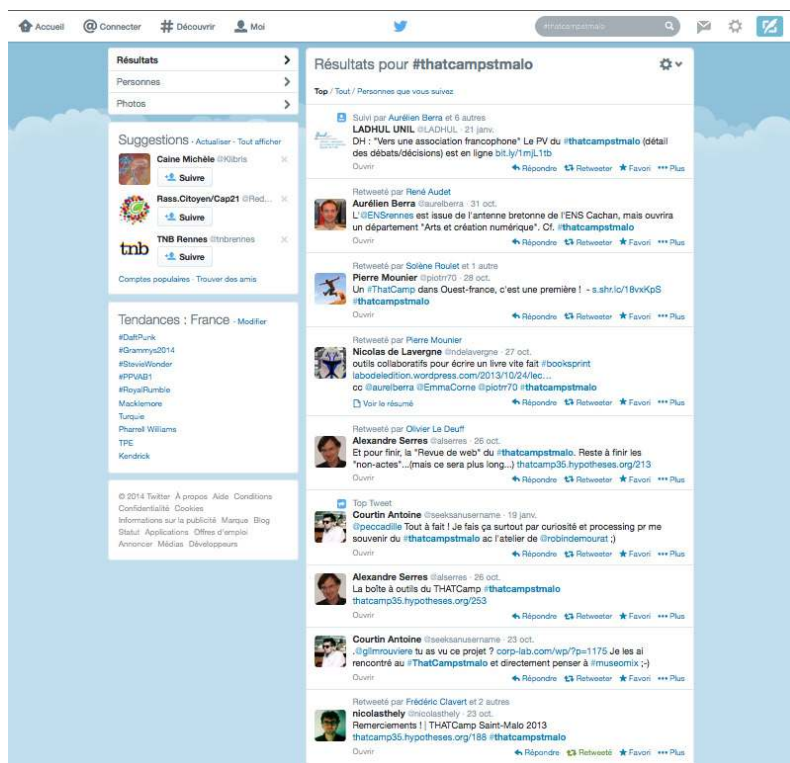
Accueil @ Connecter # Découvrir Moi

#thatcampstmalo

Résultats
Personnes
Photos

Suggestions · Actualiser · Tout afficher
Caine Michèle @Klibris
Suivre
Rass.Citoyen/Cap21 @Red...
Suivre
tnb TNB Rennes @tnbrennes
Suivre
Comptes populaires · Trouver des amis

Tendances : France · Modifier
#DaftPunk
#Grammys2014
#StevieWonder
#PPIAB1
#RoyalRumble
Macklemore
Turquie
Pharrell Williams
TPE
Kendrick

© 2014 Twitter À propos Aide Conditions Confidentialité Cookies Informations sur la publicité Marque Blog Statut Applications Offres d'emploi Annoncer Médias Développeurs

Résultats pour #thatcampstmalo

Top / Tout / Personnes que vous suivez

Suivi par Aurélien Berra et 6 autres
LADHUL UNIL @LADHUL · 21 janv.
DH : "Vers une association francophone" Le PV du #thatcampstmalo (détail des débats/décisions) est en ligne bit.ly/1mjL1tb
Ouvrir Répondre Retweeter Favori Plus

Retweeté par René Audet
Aurélien Berra @aurelberra · 31 oct.
L'@ENSrennes est issue de l'antenne bretonne de l'ENS Cachan, mais ouvrira un département "Arts et création numérique". Cf. #thatcampstmalo
Ouvrir Répondre Retweeter Favori Plus

Retweeté par Solène Roulet et 1 autre
Pierre Mounier @piotrr70 · 28 oct.
Un #ThatCamp dans Ouest-france, c'est une première ! - s.shr.lc/18vxKpS #thatcampstmalo
Ouvrir Répondre Retweeter Favori Plus

Retweeté par Pierre Mounier
Nicolas de Lavergne @ndelavergne · 27 oct.
outils collaboratifs pour écrire un livre vite fait #booksprint labodeledition.wordpress.com/2013/10/24/lec... cc @aurelberra @EmmaCorne @piotrr70 #thatcampstmalo
Voir le résumé Répondre Retweeter Favori Plus

Retweeté par Olivier Le Deuff
Alexandre Serres @alserres · 26 oct.
Et pour finir, la "Revue de web" du #thatcampstmalo. Reste à finir les "non-actes"...(mais ce sera plus long...) thatcamp35.hypotheses.org/213
Ouvrir Répondre Retweeter Favori Plus

Top Tweet
Courtin Antoine @seeksanusername · 19 janv.
@peccadille Tout à fait ! Je fais ça surtout par curiosité et processing pr me souvenir du #thatcampstmalo ac l'atelier de @robindemourat ;)
Ouvrir Répondre Retweeter Favori Plus

Alexandre Serres @alserres · 26 oct.
La boîte à outils du THATCamp #thatcampstmalo thatcamp35.hypotheses.org/253
Ouvrir Répondre Retweeter Favori Plus

Courtin Antoine @seeksanusername · 23 oct.
.@gilmrouviere tu as vu ce projet ? corp-lab.com/wp/?p=1175 Je les ai rencontré au #ThatCampstmalo et directement penser à #museomix ;-)
Ouvrir Répondre Retweeter Favori Plus

Retweeté par Frédéric Clavert et 2 autres
nicolasthely @nicolasthely · 23 oct.
Remerciements ! | THATCamp Saint-Malo 2013 thatcamp35.hypotheses.org/188 #thatcampstmalo
Ouvrir Répondre Retweeté Favori Plus